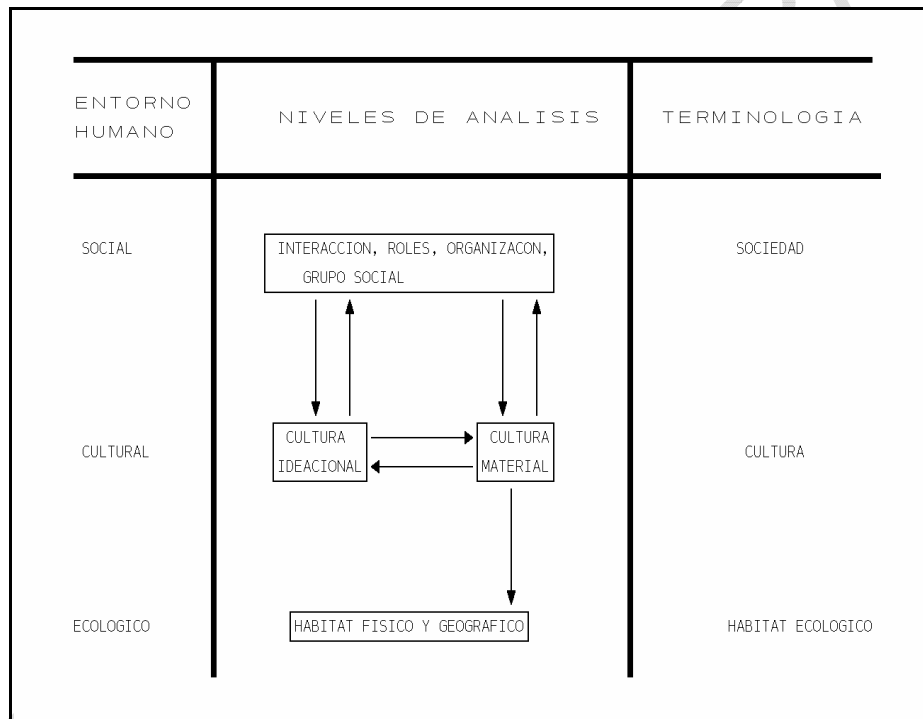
| ENTORNO HUMANO | NIVELES DE ANALISIS | TERMINOLOGIA |
|---|---|---|
| SOCIAL | INTERACCION, ROLES, ORGANIZACON, GRUPO SOCIAL | SOCIEDAD |
| CULTURAL | CULTURA IDEACIONAL / CULTURA MATERIAL | CULTURA |
| ECOLOGICO | HABITAT FISICO Y GEOGRAFICO | HABITAT ECOLOGICO |